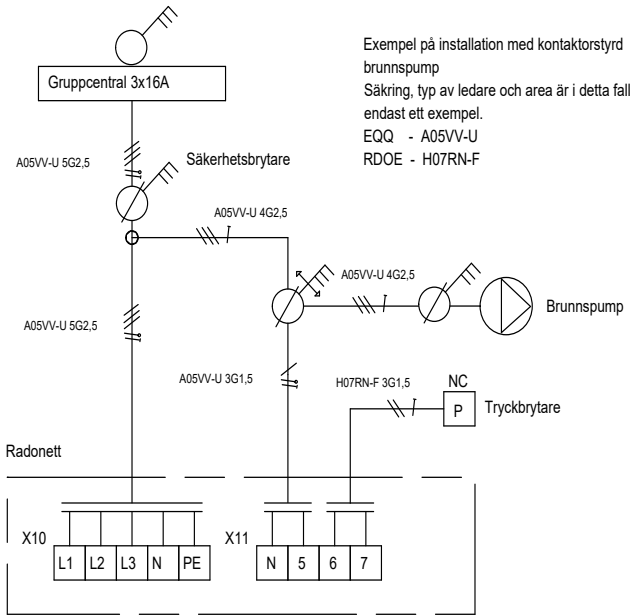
Exempel på installation med kontaktorstyrd brunnspump
Säkring, typ av ledare och area är i detta fall endast ett exempel.
EQQ - A05VV-U
RDOE - H07RN-F

Gruppcentral 3x16A

A05VV-U 5G2,5

Säkerhetsbrytare

A05VV-U 4G2,5

A05VV-U 4G2,5

Brunnspump

A05VV-U 5G2,5

A05VV-U 3G1,5

H07RN-F 3G1,5

NC

P

Tryckbrytare

Radonett

X10

L1 L2 L3 N PE

X11

N 5 6 7